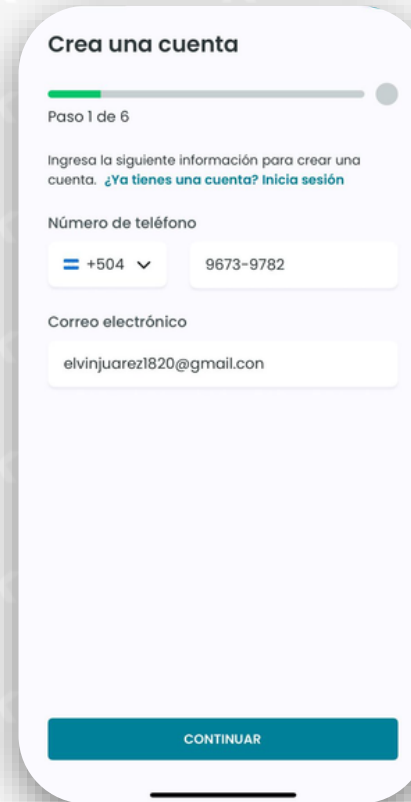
Crea una cuenta

Paso 1 de 6

Ingresa la siguiente información para crear una cuenta. ¿Ya tienes una cuenta? Inicia sesión

Número de teléfono

+504

9673-9782

Correo electrónico

elvinjuarez1820@gmail.con

CONTINUAR